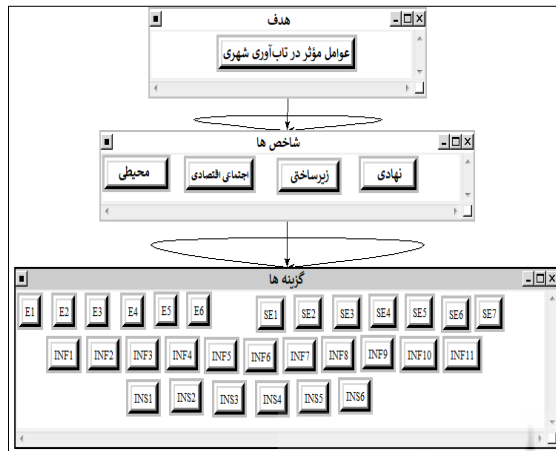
هدف

عوامل مؤثر در تاب‌آوری شهری

شاخص ها

نهادی

زیرساختی

اجتماعی اقتصادی

محیطی

گزینه ها

E1 E2 E3 E4 E5 E6

SE1 SE2 SE3 SE4 SE5 SE6 SE7

INF1 INF2 INF3 INF4 INF5 INF6 INF7 INF8 INF9 INF10 INF11

INS1 INS2 INS3 INS4 INS5 INS6